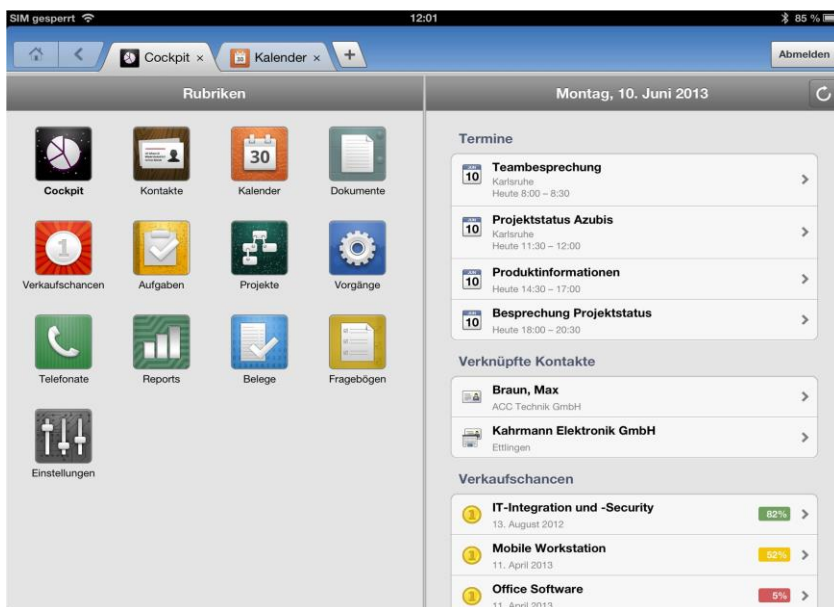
SIM gesperrt 12:01 85 %

Cockpit × Kalender × + Abmelden

Rubriken

Montag, 10. Juni 2013

Cockpit
Kontakte
30
Kalender
Dokumente
Verkaufschancen
Aufgaben
Projekte
Vorgänge
Telefonate
Reports
Belege
Fragebögen
Einstellungen

Termine

10 Teambesprechung
Karlsruhe
Heute 8:00 – 8:30

10 Projektstatus Azubis
Karlsruhe
Heute 11:30 – 12:00

10 Produktinformationen
Heute 14:30 – 17:00

10 Besprechung Projektstatus
Heute 18:00 – 20:30

Verknüpfte Kontakte

Braun, Max
ACC Technik GmbH

Kahrmann Elektronik GmbH
Ettlingen

Verkaufschancen

IT-Integration und -Security
13. August 2012
82%

Mobile Workstation
11. April 2013
52%

Office Software
11. April 2013
5%